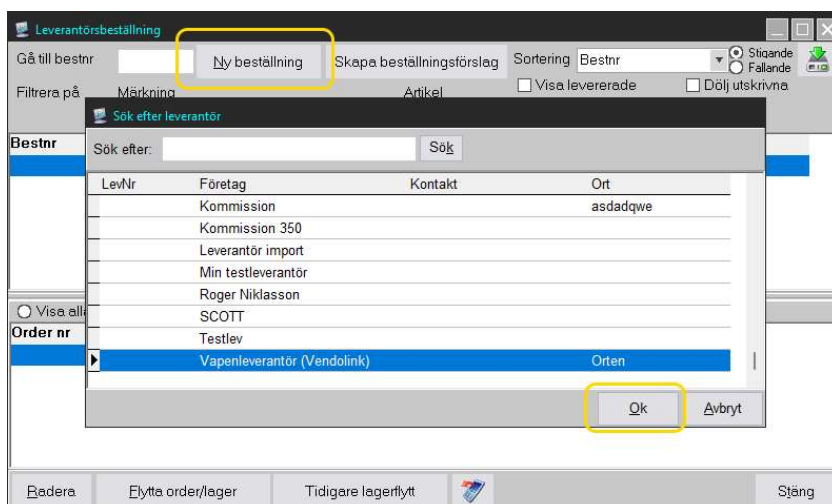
Leverantörsbeställning

Gå till bestnr

Ny beställning

Skapa beställningsförslag

Sortering Bestnr

Stigande

Fallande

Filtrera på

Märkning

Artikel

Visa levererade

Dölj utskrivna

Bestnr

Visa all

Order nr

Sök efter leverantör

Sök efter:

Sök

| LevNr | Företag | Kontakt | Ort |
|---|---|---|---|
| | Kommission | | asdadqwe |
| | Kommission 350 | | |
| | Leverantör import | | |
| | Min testleverantör | | |
| | Roger Niklasson | | |
| | SCOTT | | |
| | Testlev | | |
| | Vapenleverantör (Vendolink) | | Orten |

Ok

Avbryt

Radera

Flytta order/lager

Tidigare lagerflytt

Stäng